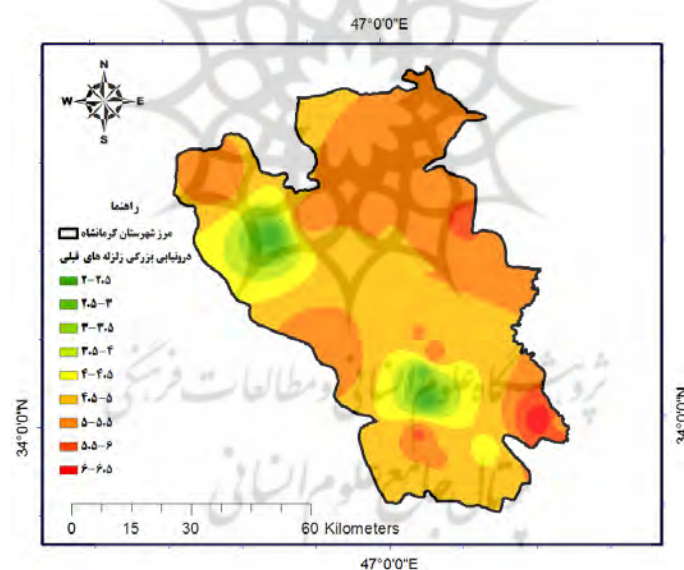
47°0'0"E

N
W E
S

راهنما
مرز شهرستان کرمانشاه
درونیابی بزرگی زلزله های قبلی
۲-۲.۵
۲.۵-۳
۳-۳.۵
۳.۵-۴
۴-۴.۵
۴.۵-۵
۵-۵.۵
۵.۵-۶
۶-۶.۵

34°0'0"N

34°0'0"N

0 15 30 60 Kilometers

47°0'0"E

پژوهشگاه علوم انسانی و مطالعات فرهنگی
پرتال جامع علوم انسانی